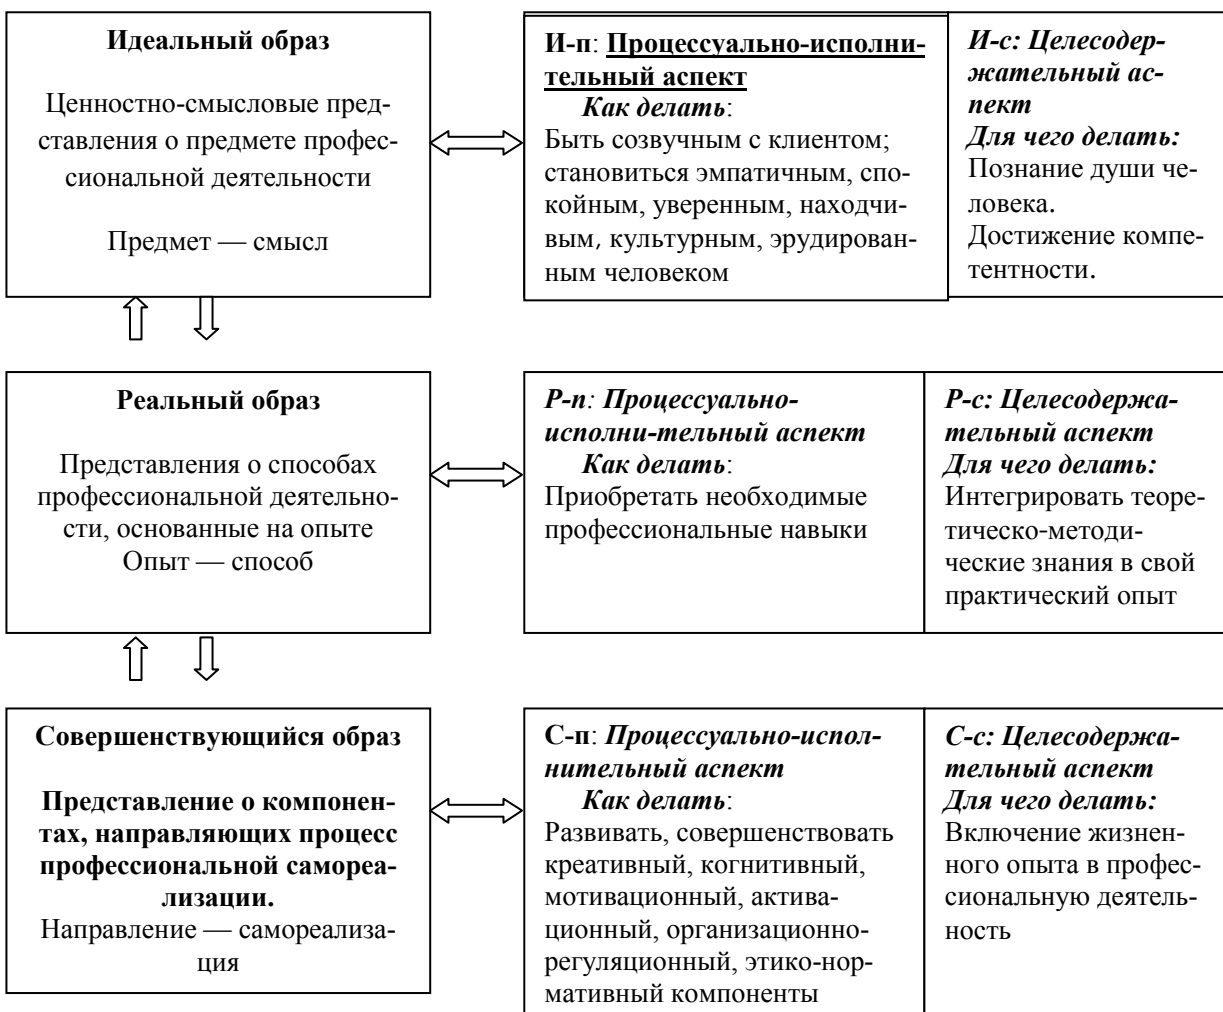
**Идеальный образ**

Ценностно-смысловые представления о предмете профессиональной деятельности

Предмет — смысл

**И-п**: **Процессуально-исполнительный аспект**
*Как делать*:
Быть созвучным с клиентом; становиться эмпатичным, спокойным, уверенным, находчивым, культурным, эрудированным человеком

*И-с: Целесодержательный аспект*
*Для чего делать:*
Познание души человека.
Достижение компетентности.

**Реальный образ**

Представления о способах профессиональной деятельности, основанные на опыте
Опыт — способ

*Р-п: Процессуально-исполни-тельный аспект*
*Как делать*:
Приобретать необходимые профессиональные навыки

*Р-с: Целесодержательный аспект*
*Для чего делать:*
Интегрировать теоретическо-методические знания в свой практический опыт

**Совершенствующийся образ**

**Представление о компонентах, направляющих процесс профессиональной самореализации.**
Направление — самореализация

**С-п**: *Процессуально-исполнительный аспект*
*Как делать*:
Развивать, совершенствовать креативный, когнитивный, мотивационный, активационный, организационно-регуляционный, этико-нормативный компоненты

*С-с: Целесодержательный аспект*
*Для чего делать:*
Включение жизненного опыта в профессиональную деятельность